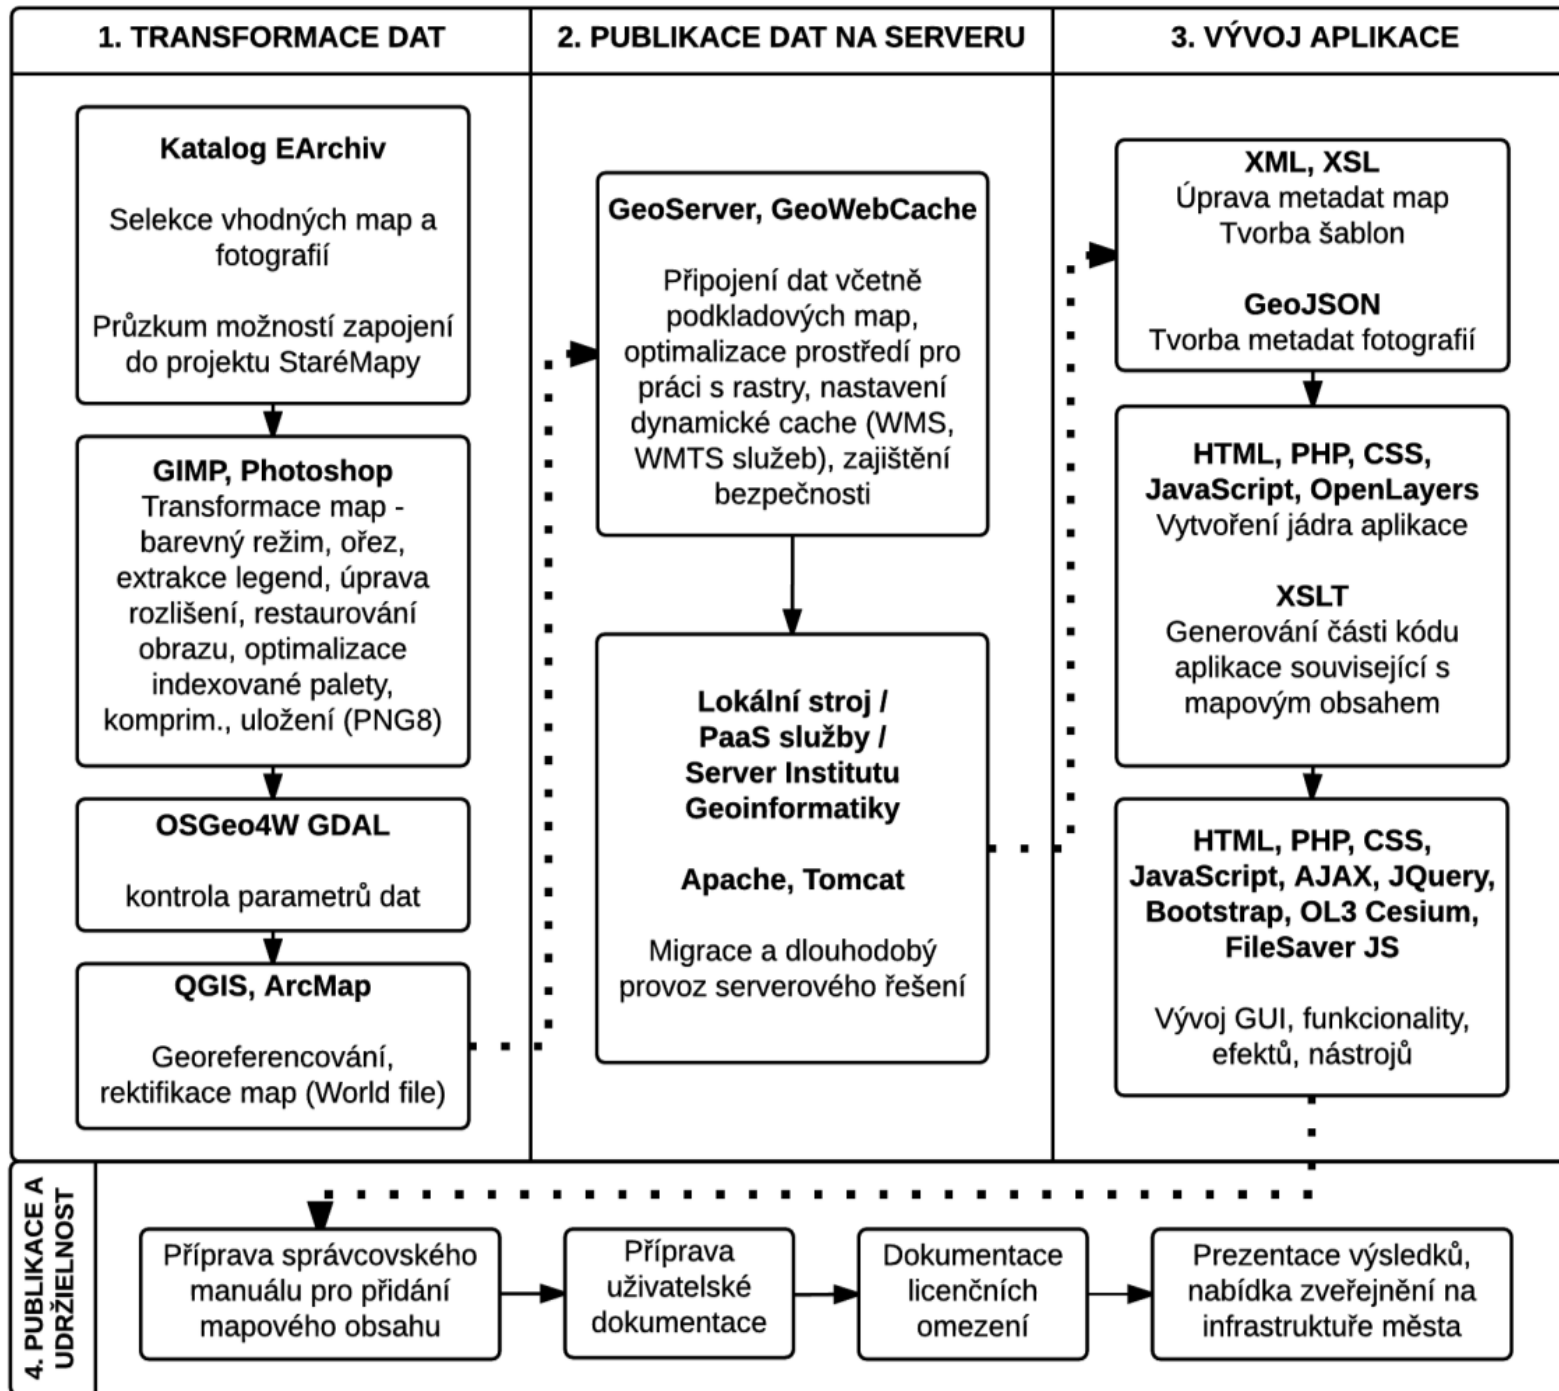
1. TRANSFORMACE DAT

Katalog EArchiv

Selekce vhodných map a fotografií

Průzkum možností zapojení do projektu StaréMapy

GIMP, Photoshop
Transformace map - barevný režim, ořez, extrakce legend, úprava rozlišení, restaurování obrazu, optimalizace indexované palety, komprim., uložení (PNG8)

OSGeo4W GDAL

kontrola parametrů dat

QGIS, ArcMap

Georeferencování, rektifikace map (World file)

2. PUBLIKACE DAT NA SERVERU

GeoServer, GeoWebCache

Připojení dat včetně podkladových map, optimalizace prostředí pro práci s rastry, nastavení dynamické cache (WMS, WMTS služeb), zajištění bezpečnosti

Lokální stroj / PaaS služby / Server Institutu Geoinformatiky

Apache, Tomcat

Migrace a dlouhodobý provoz serverového řešení

3. VÝVOJ APLIKACE

XML, XSL
Úprava metadat map
Tvorba šablon

GeoJSON
Tvorba metadat fotografií

HTML, PHP, CSS, JavaScript, OpenLayers
Vytvoření jádra aplikace

XSLT
Generování části kódu aplikace související s mapovým obsahem

HTML, PHP, CSS, JavaScript, AJAX, JQuery, Bootstrap, OL3 Cesium, FileSaver JS

Vývoj GUI, funkcionality, efektů, nástrojů

4. PUBLIKACE A UDRŽIELNOST

Příprava správcovského manuálu pro přidání mapového obsahu

Příprava uživatelské dokumentace

Dokumentace licenčních omezení

Prezentace výsledků, nabídka zveřejnění na infrastruktuře města